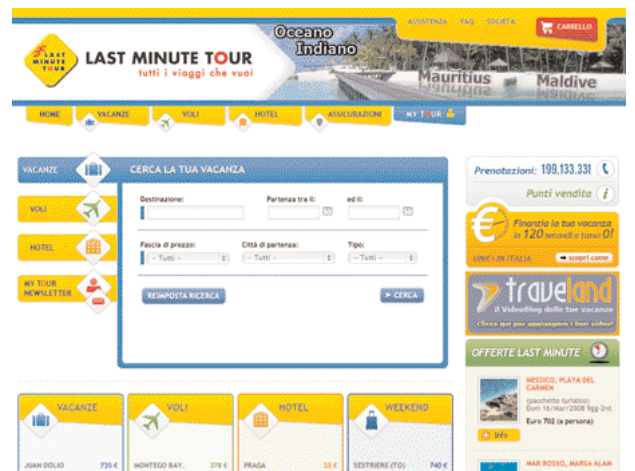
LAST MINUTE TOUR
LAST MINUTE TOUR
tutti i viaggi che vuoi

Oceano Indiano
Mauritius
Maldive

ASSISTENZA FAQ SOCIETÀ
CARRELLO

HOME VACANZE VOLI HOTEL ASSICURAZIONI MY TOUR

VACANZE
VOLI
HOTEL
MY TOUR NEWSLETTER

CERCA LA TUA VACANZA
Destinazione:
Partenza tra il:
ed il:
Fascia di prezzo:
- Tutti -
Città di partenza:
- Tutti -
Tipo:
- Tutti -
REIMPOSTA RICERCA
CERCA

Prenotazioni: 199.133.331
Punti vendita

Finanzia la tua vacanza in 120 secondi e tasso 0!
UNICI IN ITALIA
scopri come

traveland
il VideoBlog delle tue vacanze
Clicca qui per appassionarti i tuoi video!

OFFERTE LAST MINUTE
MESSICO, PLAYA DEL CARMEN
(pacchetto turistico)
Dom 16/mar/2008 9gg-7nt
Euro 702 (a persona)
Info
MAR ROSSO, MARSA ALAM

VACANZE
JUAN DOLIO 735 €
VOLI
MONTEGO BAY 376 €
HOTEL
PRAGA 32 €
WEEKEND
SESTRIERE (TO) 740 €